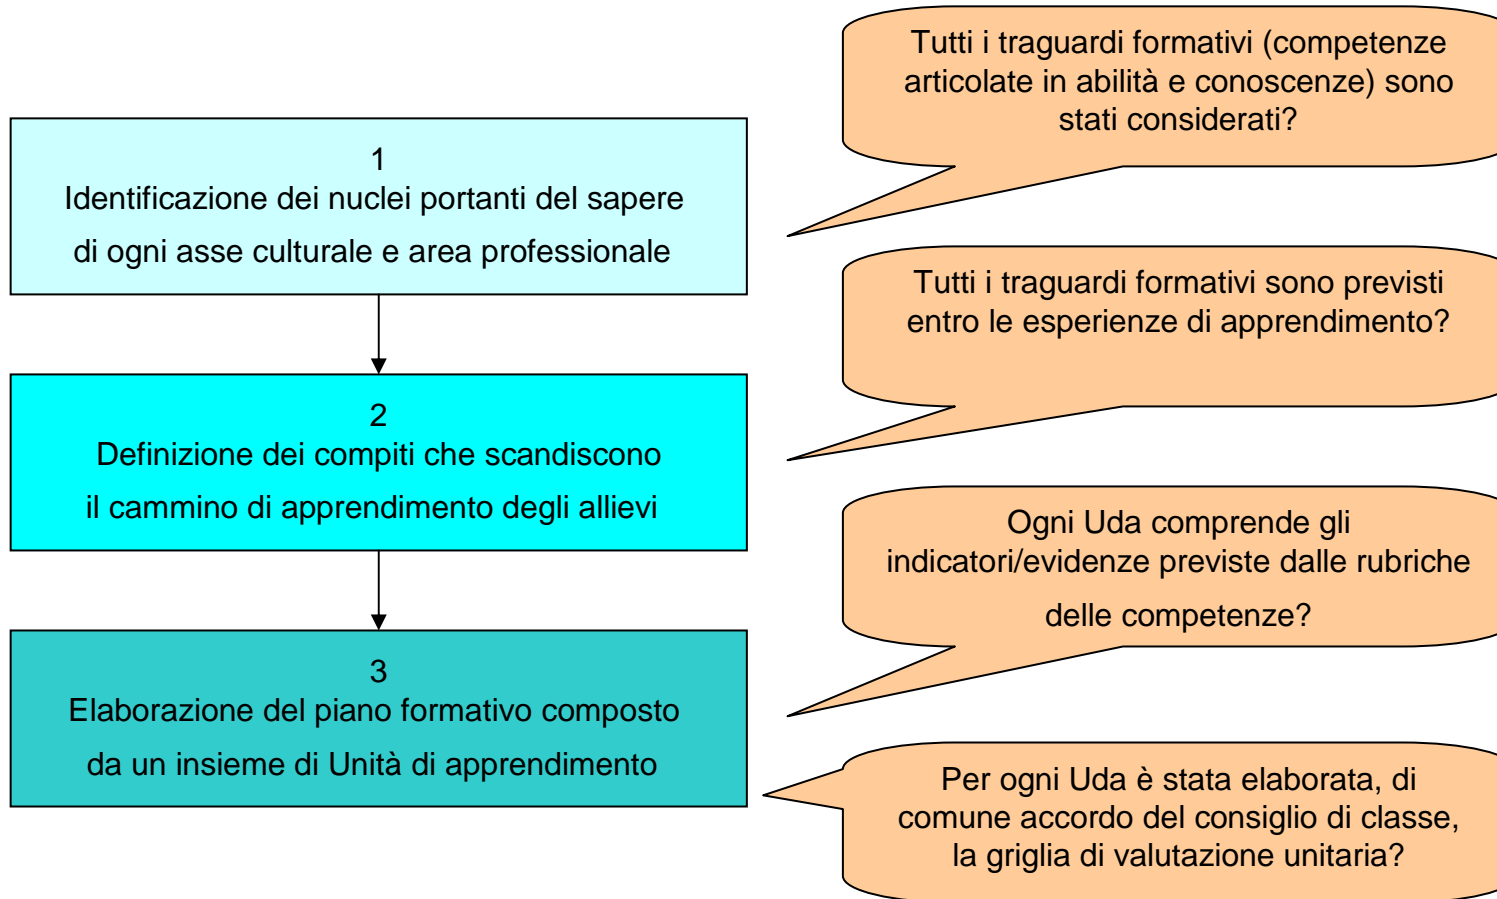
1
Identificazione dei nuclei portanti del sapere di ogni asse culturale e area professionale

Tutti i traguardi formativi (competenze articolate in abilità e conoscenze) sono stati considerati?

2
Definizione dei compiti che scandiscono il cammino di apprendimento degli allievi

Tutti i traguardi formativi sono previsti entro le esperienze di apprendimento?

3
Elaborazione del piano formativo composto da un insieme di Unità di apprendimento

Ogni Uda comprende gli indicatori/evidenze previste dalle rubriche delle competenze?

Per ogni Uda è stata elaborata, di comune accordo del consiglio di classe, la griglia di valutazione unitaria?